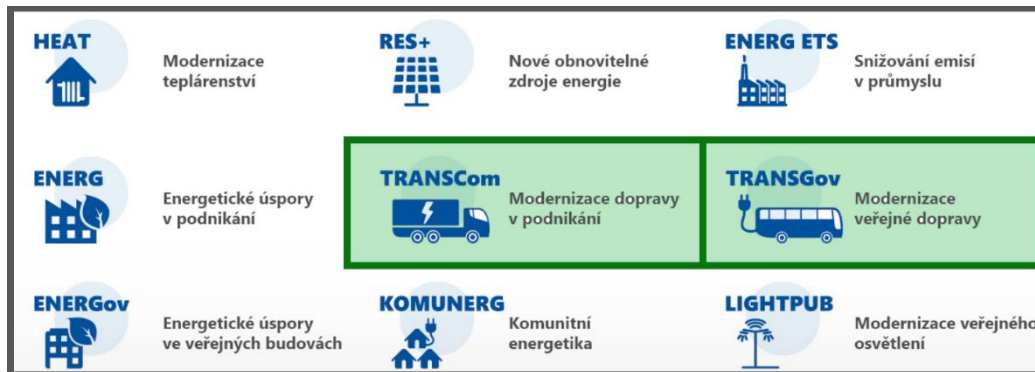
HEAT
Modernizace teplárenství

RES+
Nové obnovitelné zdroje energie

ENERG ETS
Snižování emisí v průmyslu

ENERG
Energetické úspory v podnikání

TRANSCom
Modernizace dopravy v podnikání

TRANSGov
Modernizace veřejné dopravy

ENERGov
Energetické úspory ve veřejných budovách

KOMUNERG
Komunitní energetika

LIGHTPUB
Modernizace veřejného osvětlení